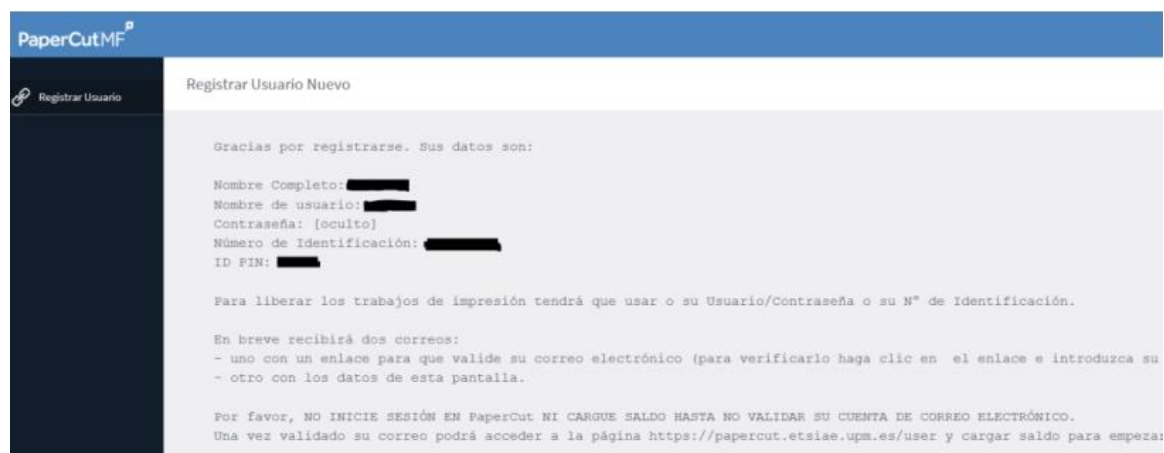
PaperCutMF

Registrar Usuario

Registrar Usuario Nuevo

Gracias por registrarse. Sus datos son:

Nombre Completo: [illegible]
Nombre de usuario: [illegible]
Contraseña: [oculto]
Número de Identificación: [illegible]
ID PIN: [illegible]

Para liberar los trabajos de impresión tendrá que usar o su Usuario/Contraseña o su N° de Identificación.

En breve recibirá dos correos:
- uno con un enlace para que valide su correo electrónico (para verificarlo haga clic en el enlace e introduzca su
- otro con los datos de esta pantalla.

Por favor, NO INICIE SESIÓN EN PaperCut NI CARGUE SALDO HASTA NO VALIDAR SU CUENTA DE CORREO ELECTRÓNICO.
Una vez validado su correo podrá acceder a la página https://papercut.etsiae.upm.es/user y cargar saldo para empezar